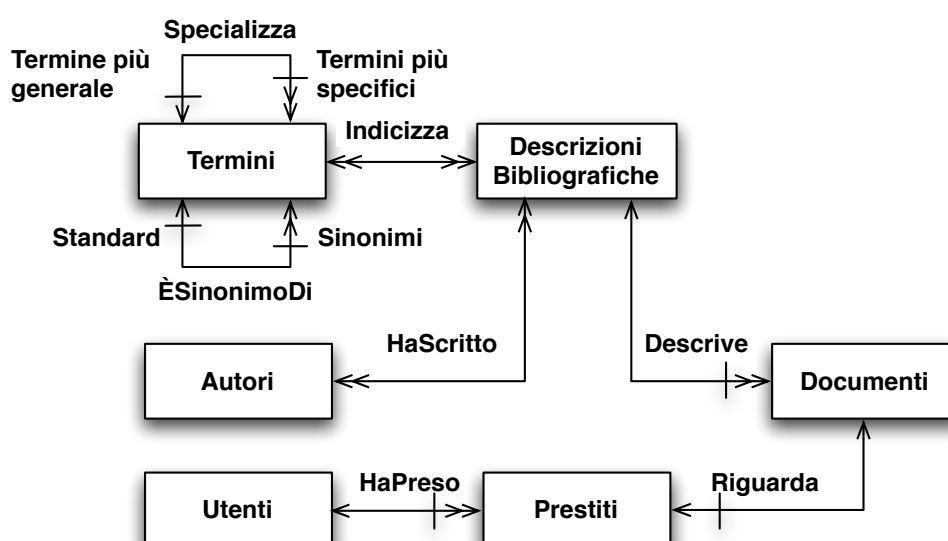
Specializza

Termine più generale

Termini più specifici

Indicizza

Termini

Descrizioni Bibliografiche

Standard

Sinonimi

ÈSinonimoDi

HaScritto

Descrive

Autori

Documenti

Utenti

HaPreso

Prestiti

Riguarda